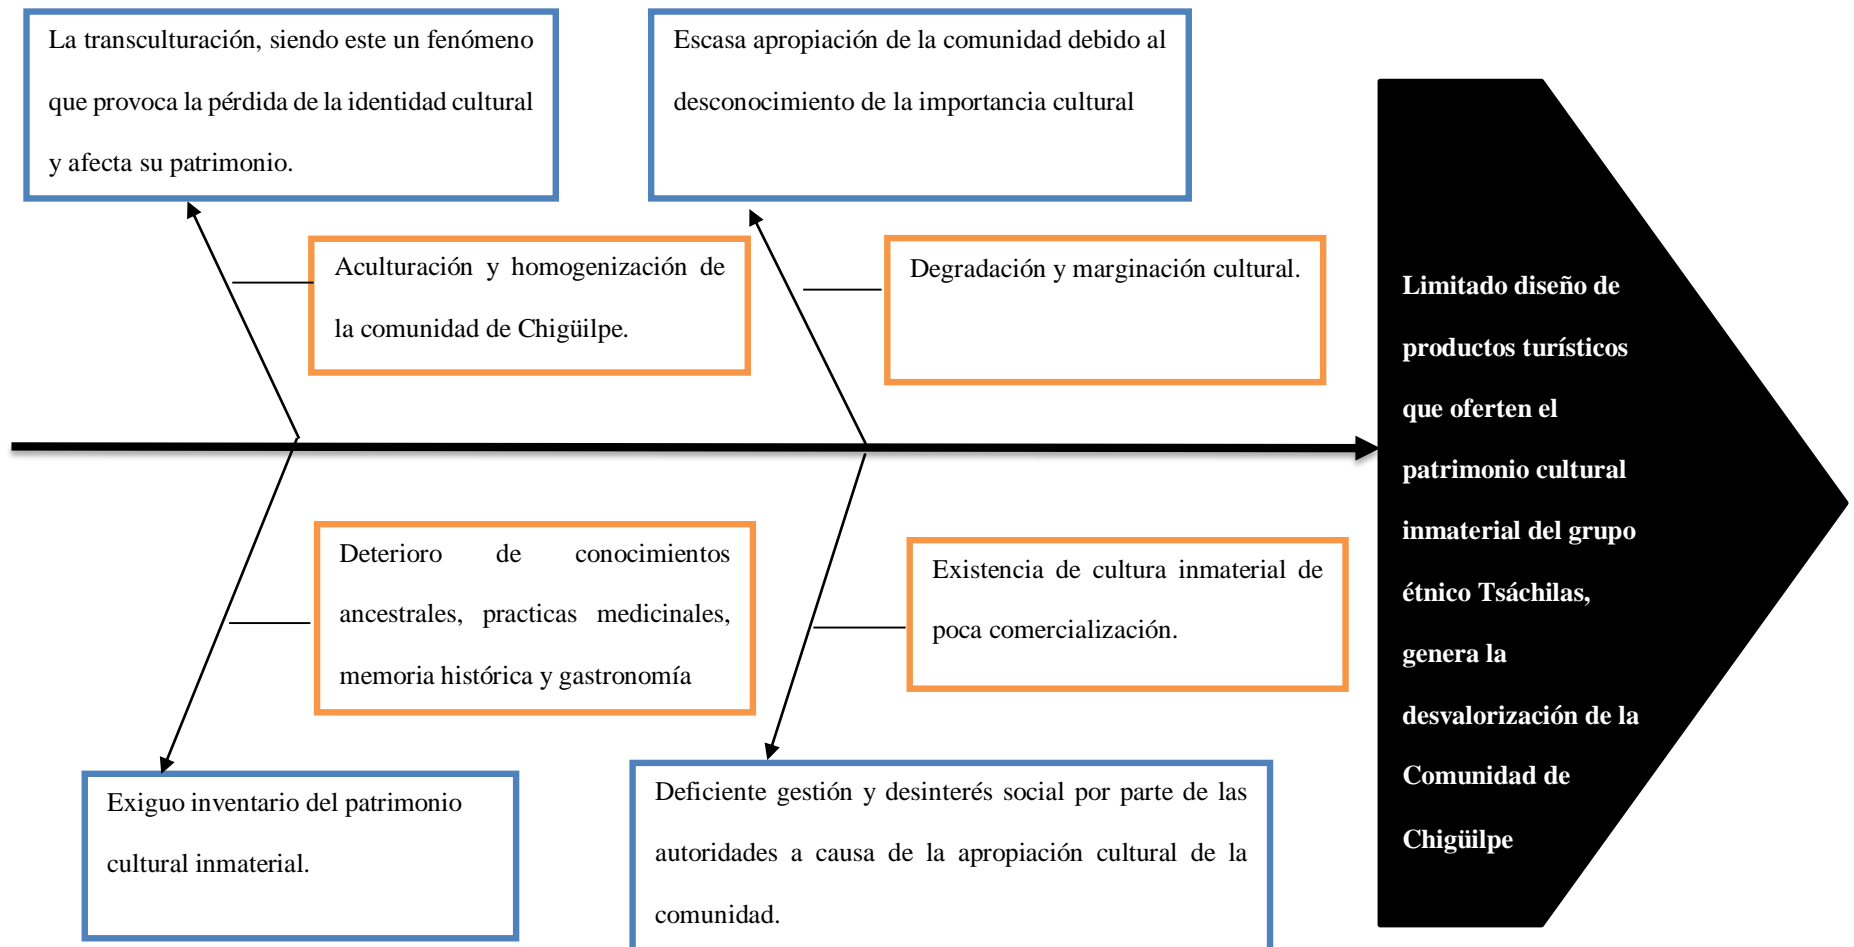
La transculturación, siendo este un fenómeno que provoca la pérdida de la identidad cultural y afecta su patrimonio.

Escasa apropiación de la comunidad debido al desconocimiento de la importancia cultural

Aculturación y homogenización de la comunidad de Chigüilpe.

Degradación y marginación cultural.

Limitado diseño de productos turísticos que oferten el patrimonio cultural inmaterial del grupo étnico Tsáchilas, genera la desvalorización de la Comunidad de Chigüilpe

Deterioro de conocimientos ancestrales, practicas medicinales, memoria histórica y gastronomía

Existencia de cultura inmaterial de poca comercialización.

Exiguo inventario del patrimonio cultural inmaterial.

Deficiente gestión y desinterés social por parte de las autoridades a causa de la apropiación cultural de la comunidad.